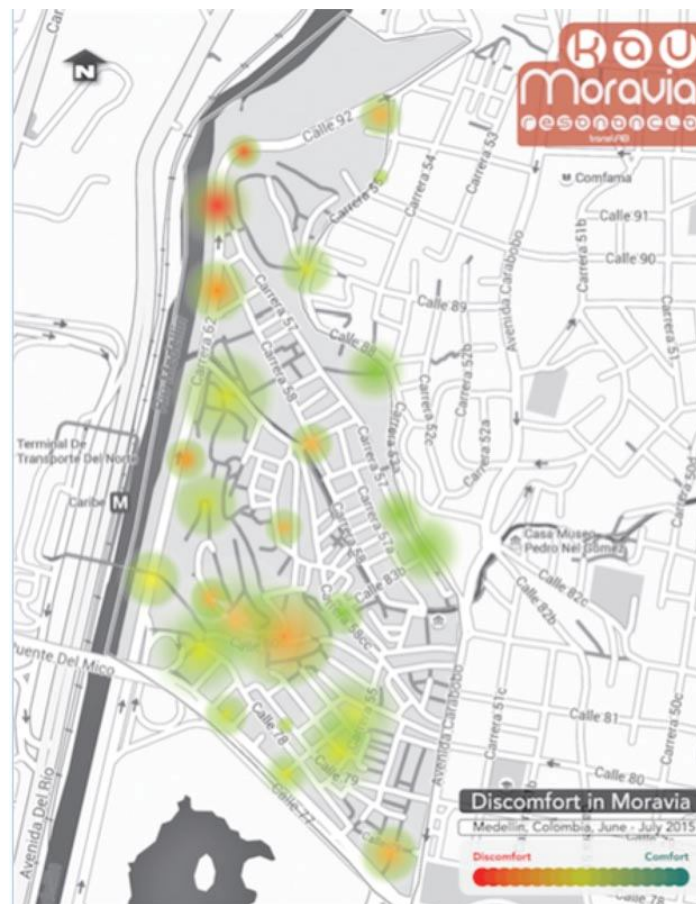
KAU
Moravia
resonancia
N
Calle 92
Carrera 55
Carrera 54
Carrera 53
Comfama
Calle 91
Calle 90
Carrera 51b
Calle 89
Avenida Carabobo
Carrera 52b
Carrera 51
Carrera 62
Carrera 57
Carrera 58
Calle 88
Carrera 52c
Carrera 52a
Carrera 53a
Terminal De Transporte Del Norte
Caribe
M
Carrera 57a
Calle 83b
Casa Museo Pedro Nel Gomez
Calle 82c
Calle 82b
Puente Del Mico
Carrera 55
Calle 78
Calle 79
Calle 77
Carrera 51c
Calle 81
Calle 80
Carrera 50c
Avenida Del Rio
Discomfort in Moravia
Medellin, Colombia, June - July 2015
Discomfort
Comfort
Calle 78